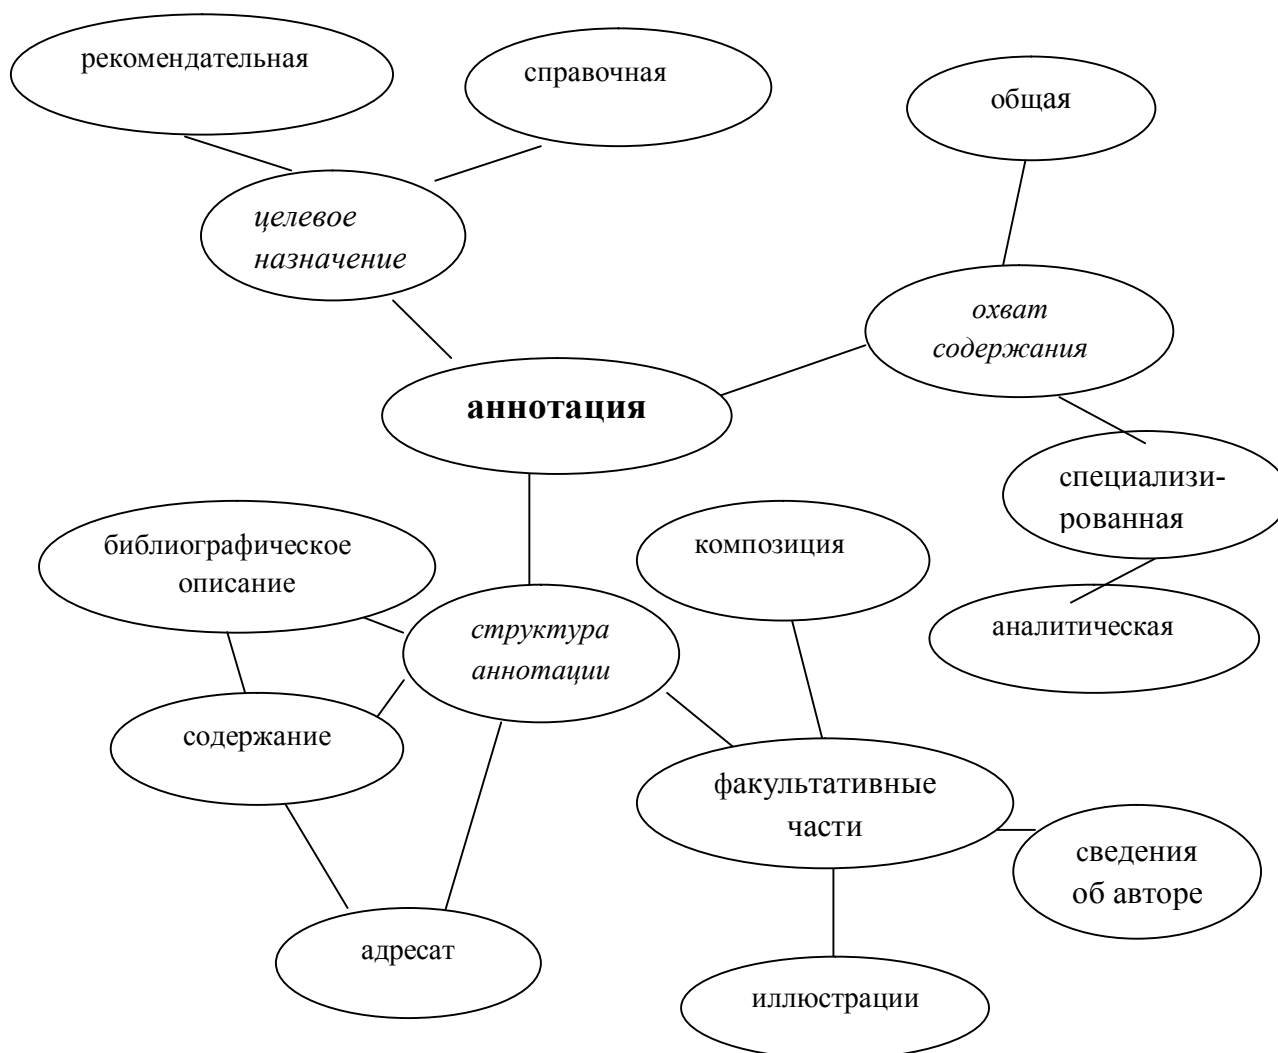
рекомендательная

справочная

общая

целевое назначение

охват содержания

аннотация

специализированная

библиографическое описание

композиция

структура аннотации

аналитическая

содержание

факультативные части

сведения об авторе

адресат

иллюстрации